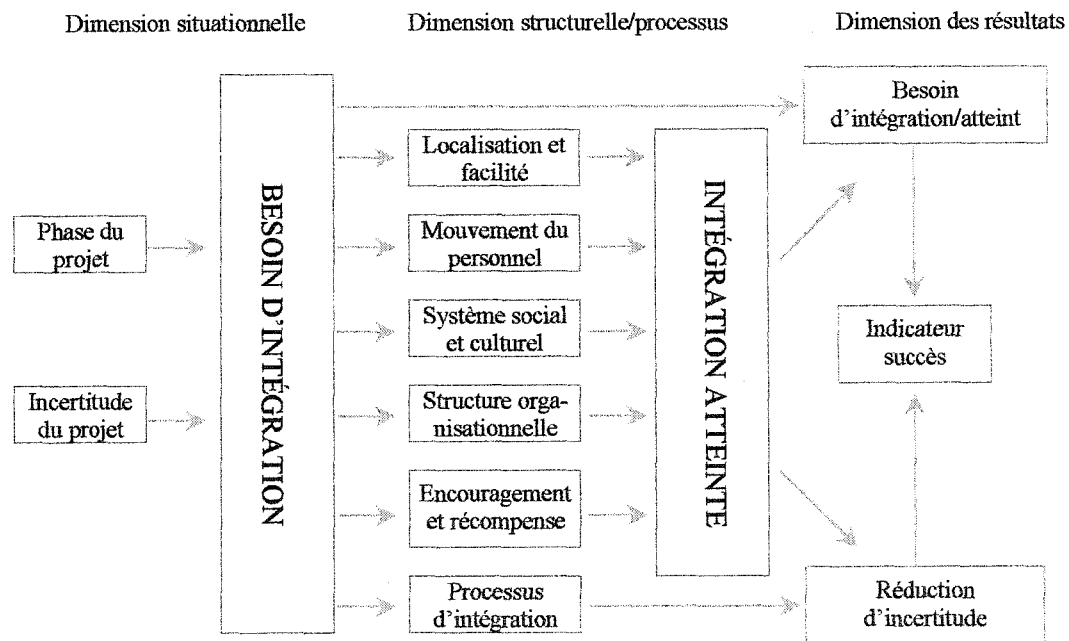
Dimension situationnelle

Dimension structurelle/processus

Dimension des résultats

Phase du projet

Incertitude du projet

BESOIN D'INTÉGRATION

Localisation et facilité

Mouvement du personnel

Système social et culturel

Structure organisationnelle

Encouragement et récompense

Processus d'intégration

INTÉGRATION ATTEINTE

Besoin d'intégration/atteint

Indicateur succès

Réduction d'incertitude